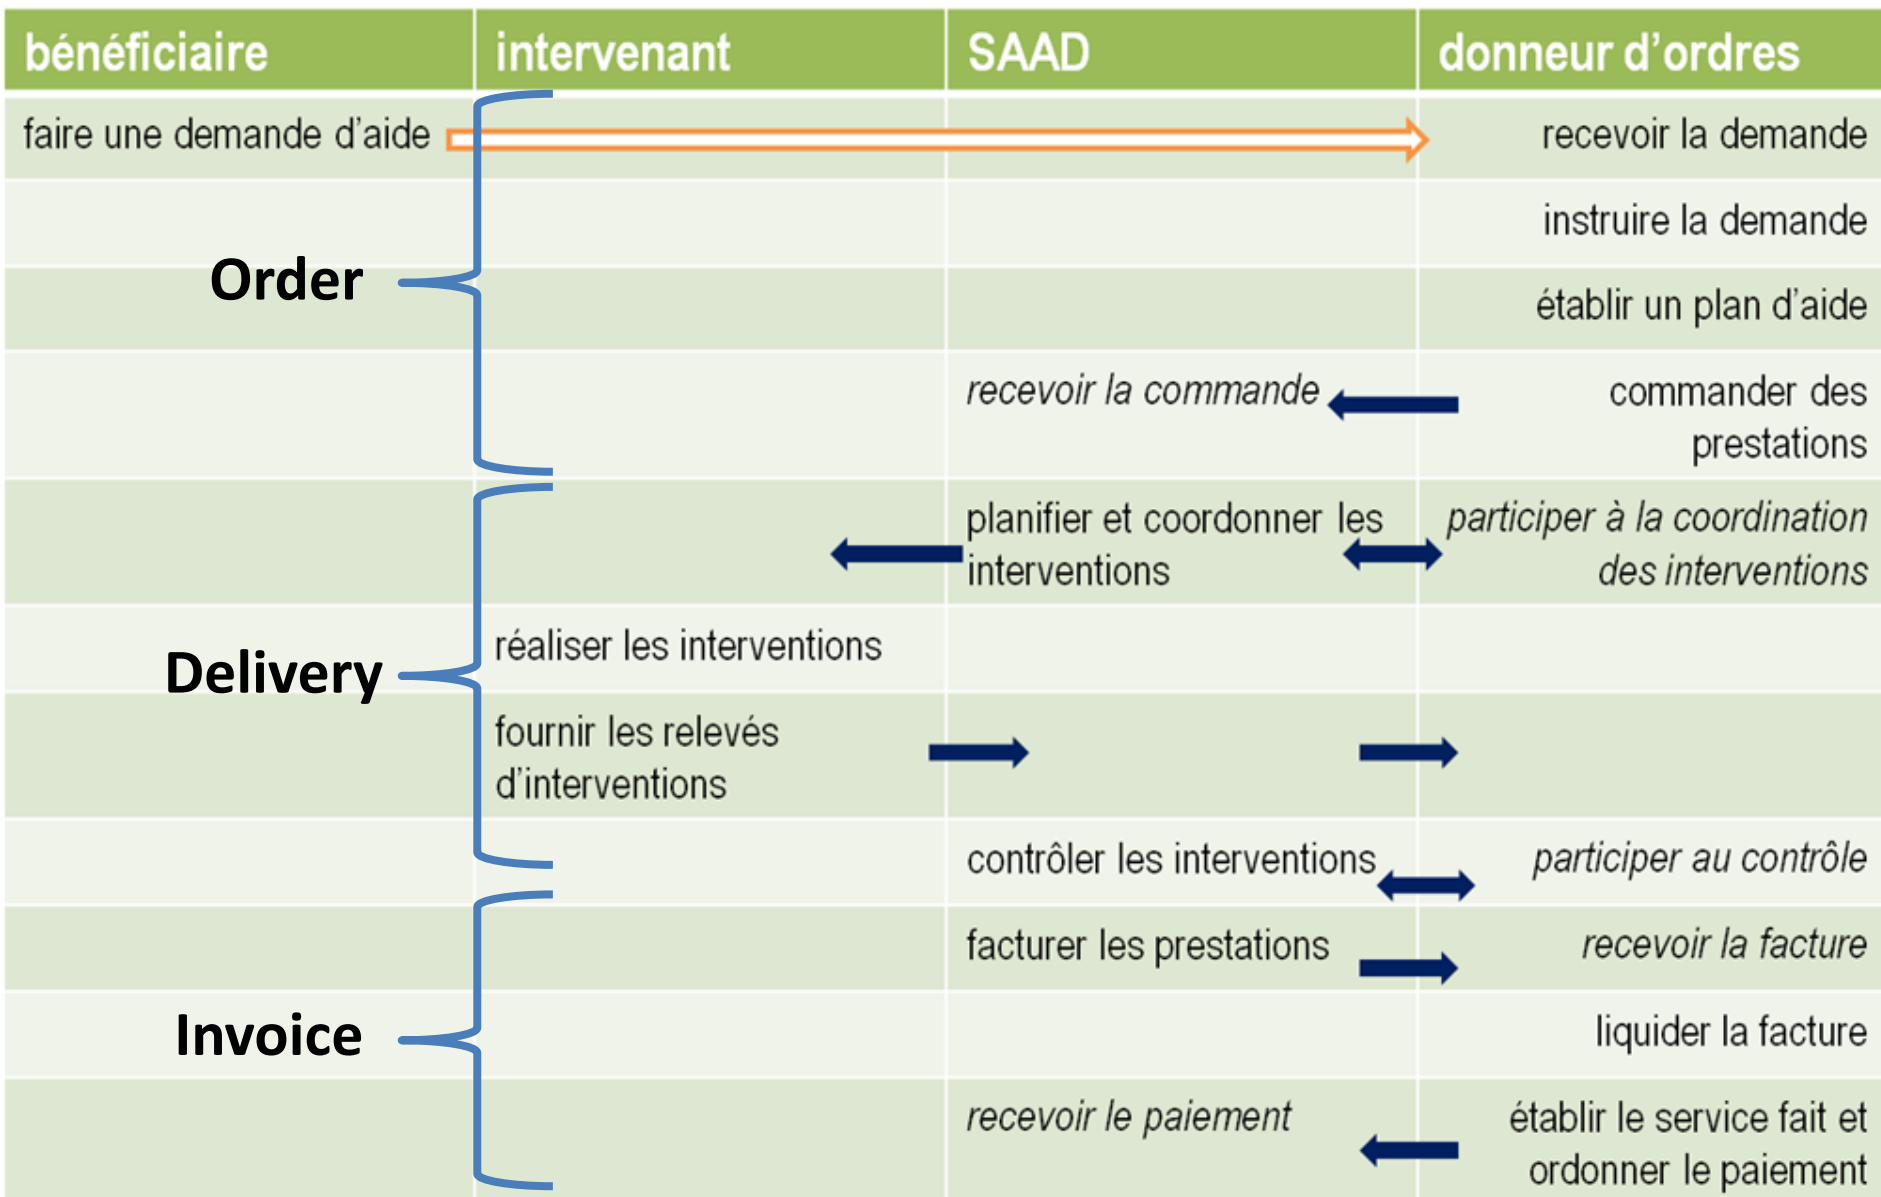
| bénéficiaire | intervenant | SAAD | donneur d'ordres |
|---|---|---|---|
| faire une demande d'aide | | | recevoir la demande |
| | | | instruire la demande |
| Order | | | établir un plan d'aide |
| | | recevoir la commande | commander des prestations |
| | | planifier et coordonner les interventions | participer à la coordination des interventions |
| Delivery | réaliser les interventions | | |
| | fournir les relevés d'interventions | | |
| | | contrôler les interventions | participer au contrôle |
| | | facturer les prestations | recevoir la facture |
| Invoice | | | liquider la facture |
| | | recevoir le paiement | établir le service fait et ordonner le paiement |